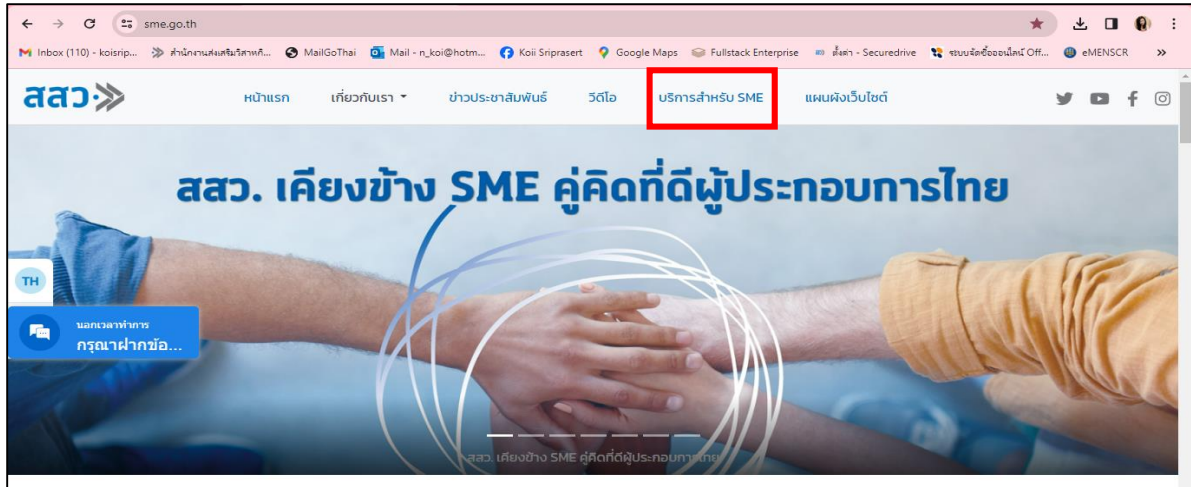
sme.go.th

Inbox (110) - koisrip... สำนักงานส่งเสริมวิสาหกิ... MailGoThai Mail - n_koi@hotm... Koii Sriprasert Google Maps Fullstack Enterprise ตั้งค่า - Securedrive ระบบจัดซื้อออนไลน์ Off... eMENSCR »

สสว.

หน้าแรก เกี่ยวกับเรา ข่าวประชาสัมพันธ์ วีดีโอ บริการสำหรับ SME แผนผังเว็บไซต์

สสว. เคียงข้าง SME คู่คิดที่ดีผู้ประกอบการไทย

TH

นอกเวลาทำการ
กรุณาฝากข้อ...

สสว. เคียงข้าง SME คู่คิดที่ดีผู้ประกอบการไทย